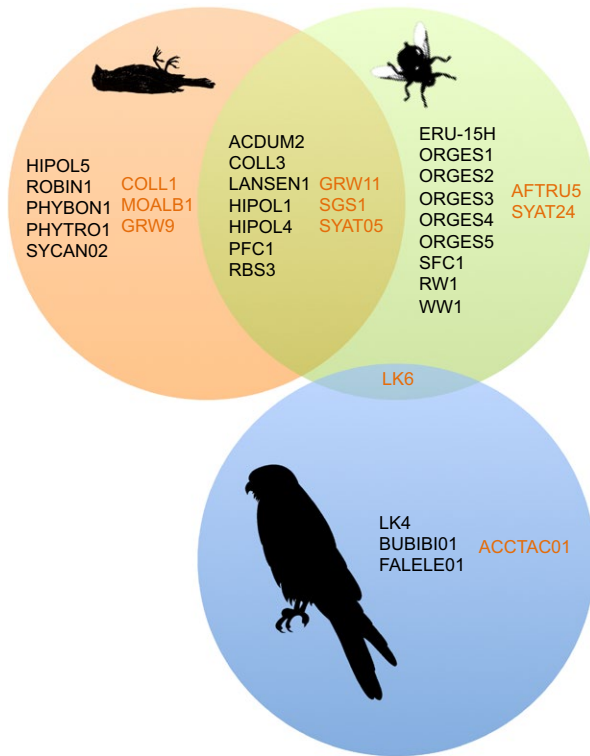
HIPOL5
ROBIN1
PHYBON1
PHYTRO1
SYCAN02

COLL1
MOALB1
GRW9

ACDUM2
COLL3
LANSEN1
HIPOL1
HIPOL4
PFC1
RBS3

GRW11
SGS1
SYAT05

ERU-15H
ORGES1
ORGES2
ORGES3
ORGES4
ORGES5
SFC1
RW1
WW1

AFTRU5
SYAT24

LK6

LK4
BUBIBI01
FALELE01

ACCTAC01